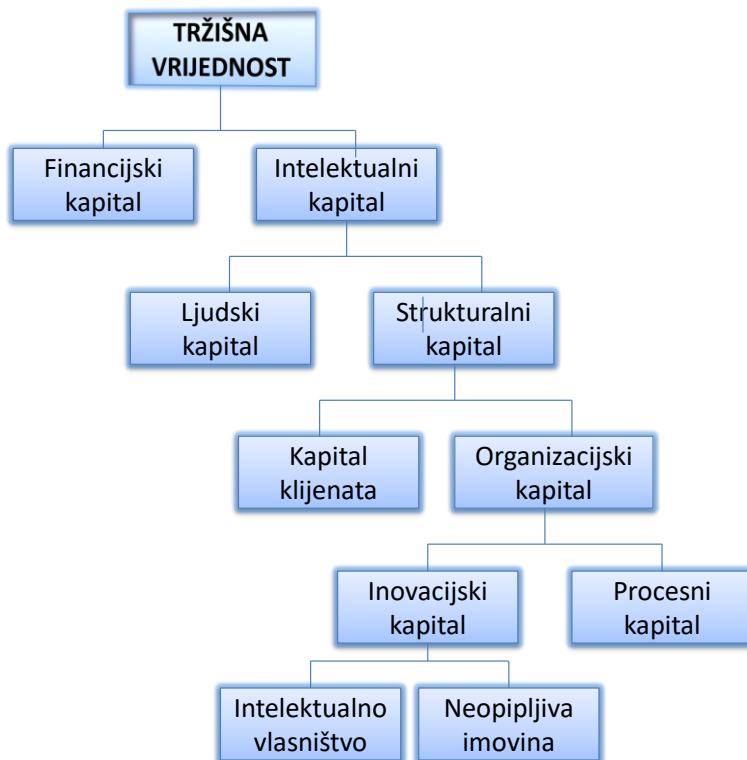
TRŽIŠNA VRIJEDNOST

Financijski kapital

Intelektualni kapital

Ljudski kapital

Strukturalni kapital

Kapital klijenata

Organizacijski kapital

Inovacijski kapital

Procesni kapital

Intelektualno vlasništvo

Neopipljiva imovina